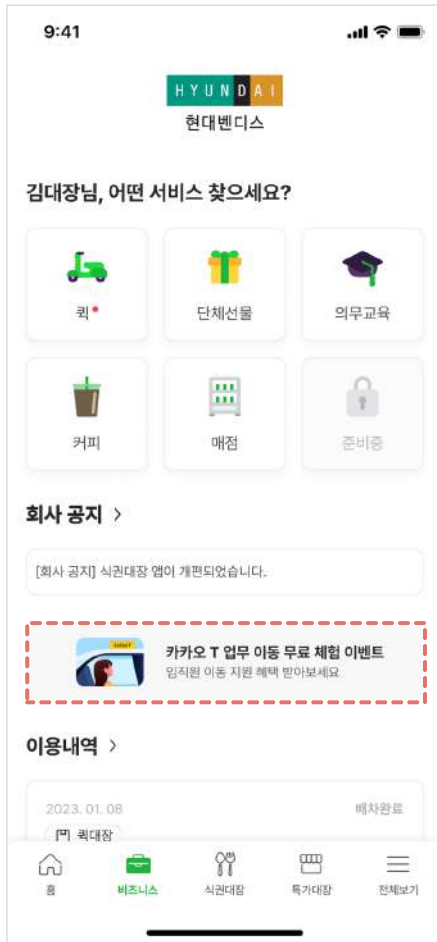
9:41

HYUNDAI
현대벤디스

김대장님, 어떤 서비스 찾으세요?

퀵

단체선물

의무교육

커피

매점

준비중

회사 공지 >

[회사 공지] 식권대장 앱이 개편되었습니다.

카카오 T 업무 이동 무료 체험 이벤트
임직원 이동 지원 혜택 받아보세요

이용내역 >

2023. 01. 08
배차완료
퀵대장

홈
비즈니스
식권대장
특가대장
전체보기